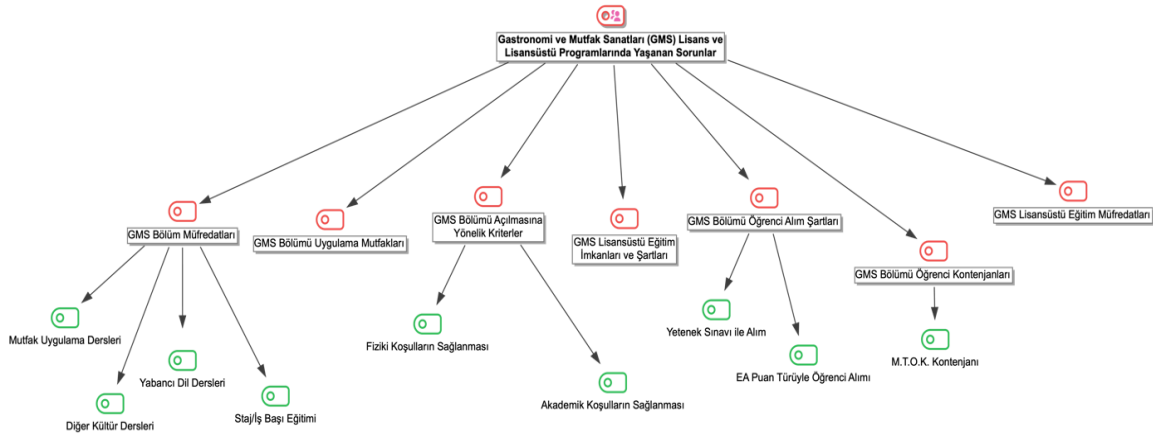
Gastronomi ve Mutfak Sanatları (GMS) Lisans ve Lisansüstü Programlarında Yaşanan Sorunlar

GMS Bölüm Müfredatları

GMS Bölümü Uygulama Mutfakları

GMS Bölümü Açılmasına Yönelik Kriterler

GMS Lisansüstü Eğitim İmkanları ve Şartları

GMS Bölümü Öğrenci Alım Şartları

GMS Bölümü Öğrenci Kontenjanları

GMS Lisansüstü Eğitim Müfredatları

Mutfak Uygulama Dersleri

Diğer Kültür Dersleri

Yabancı Dil Dersleri

Staj/İş Başı Eğitimi

Fiziki Koşulların Sağlanması

Akademik Koşulların Sağlanması

Yetenek Sınavı ile Alım

EA Puan Türüyle Öğrenci Alımı

M.T.O.K. Kontenjanı